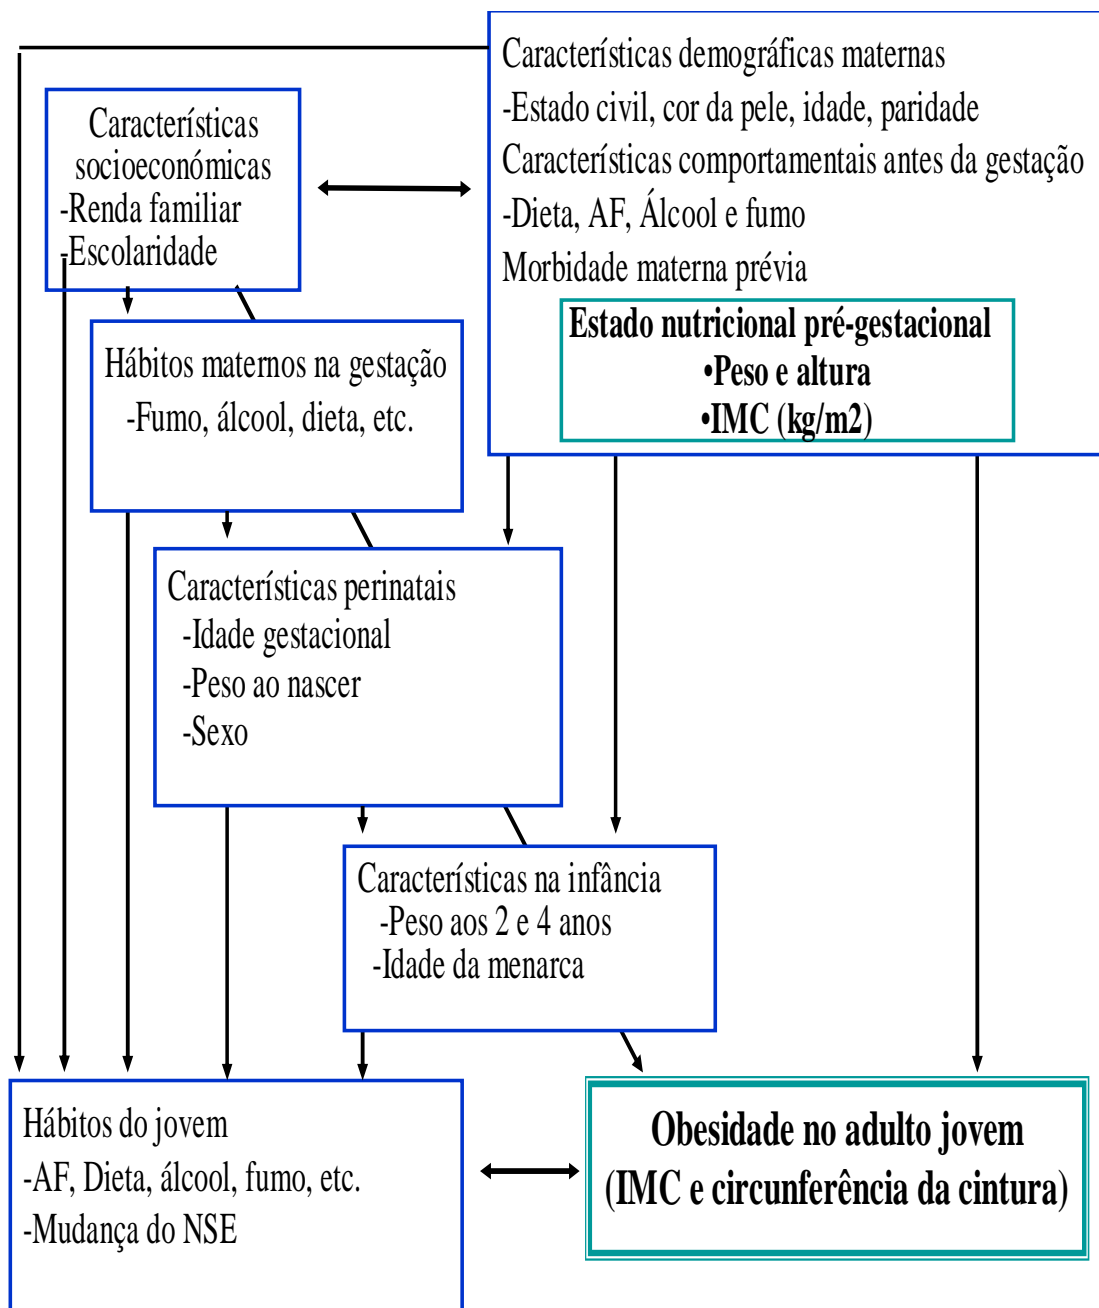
Características socioeconómicas
-Renda familiar
-Escolaridade

Características demográficas maternas
-Estado civil, cor da pele, idade, paridade
Características comportamentais antes da gestação
-Dieta, AF, Álcool e fumo
Morbidade materna prévia

Estado nutricional pré-gestacional
•Peso e altura
•IMC (kg/m2)

Hábitos maternos na gestação
-Fumo, álcool, dieta, etc.

Características perinatais
-Idade gestacional
-Peso ao nascer
-Sexo

Características na infância
-Peso aos 2 e 4 anos
-Idade da menarca

Hábitos do jovem
-AF, Dieta, álcool, fumo, etc.
-Mudança do NSE

Obesidade no adulto jovem
(IMC e circunferência da cintura)